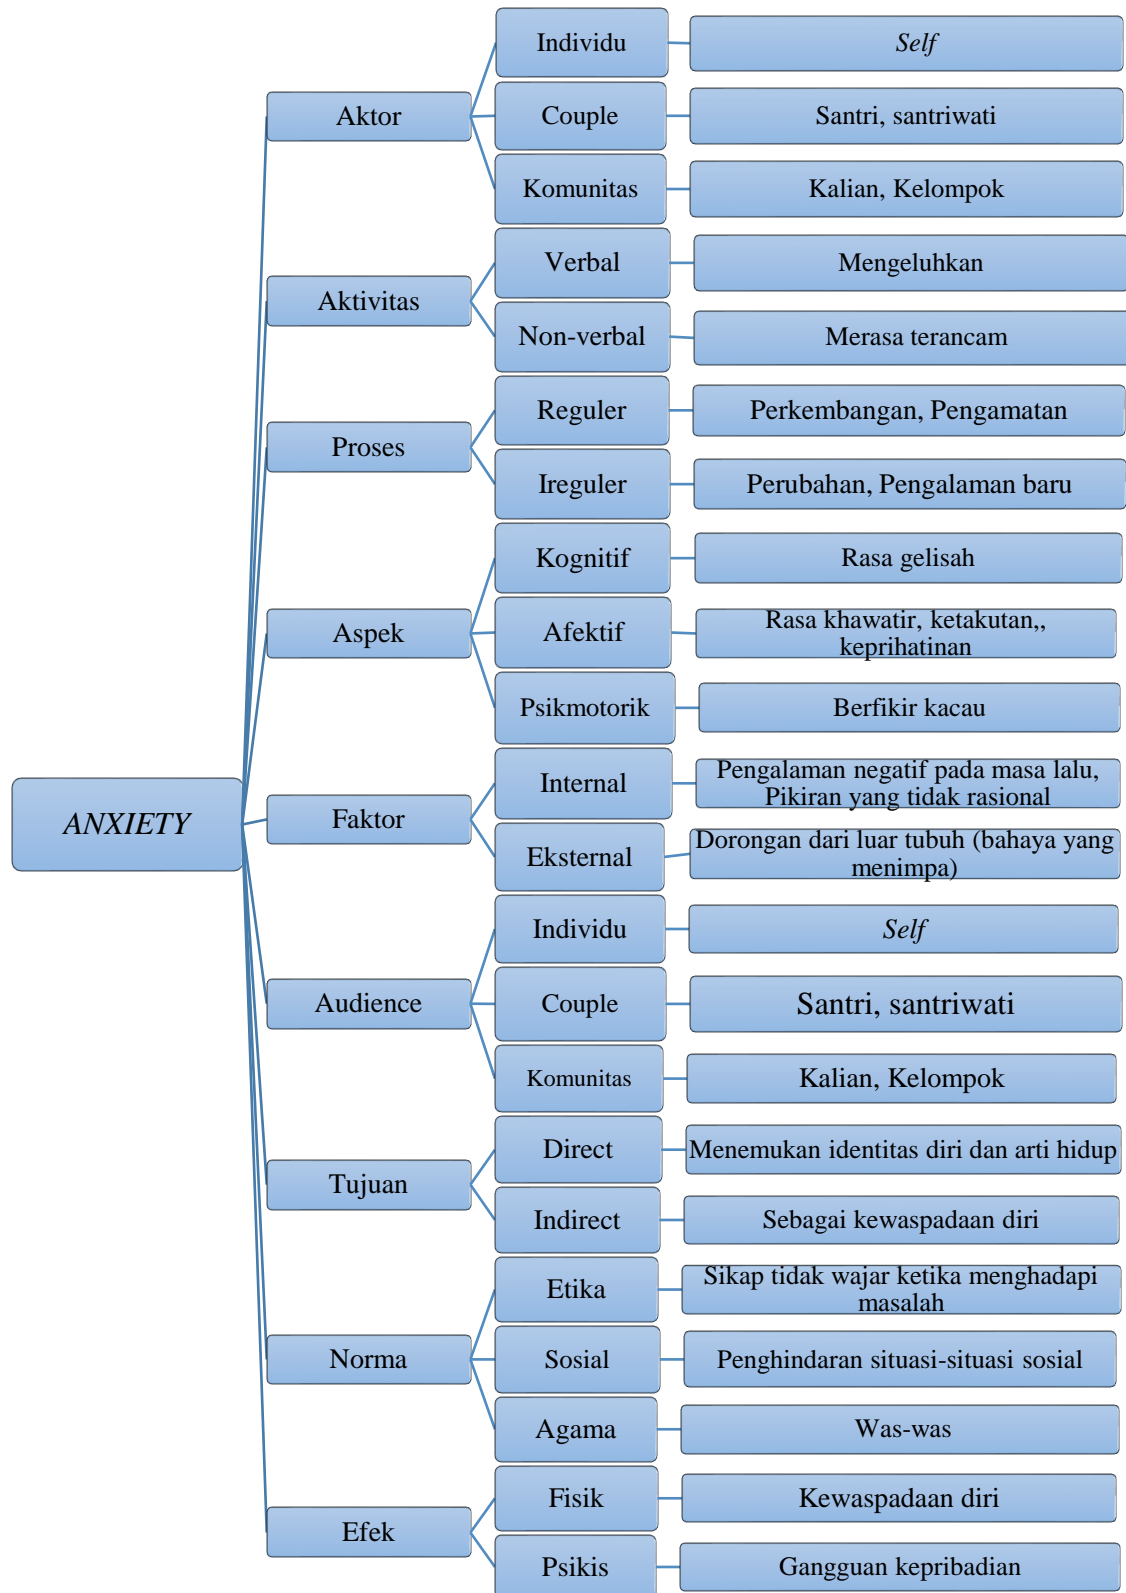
ANXIETY

Aktor
Individu — Self
Couple — Santri, santriwati
Komunitas — Kalian, Kelompok

Aktivitas
Verbal — Mengeluhkan
Non-verbal — Merasa terancam

Proses
Reguler — Perkembangan, Pengamatan
Ireguler — Perubahan, Pengalaman baru

Aspek
Kognitif — Rasa gelisah
Afektif — Rasa khawatir, ketakutan,, keprihatinan
Psikmotorik — Berfikir kacau

Faktor
Internal — Pengalaman negatif pada masa lalu, Pikiran yang tidak rasional
Eksternal — Dorongan dari luar tubuh (bahaya yang menimpa)

Audience
Individu — Self
Couple — Santri, santriwati
Komunitas — Kalian, Kelompok

Tujuan
Direct — Menemukan identitas diri dan arti hidup
Indirect — Sebagai kewaspadaan diri

Norma
Etika — Sikap tidak wajar ketika menghadapi masalah
Sosial — Penghindaran situasi-situasi sosial
Agama — Was-was

Efek
Fisik — Kewaspadaan diri
Psikis — Gangguan kepribadian